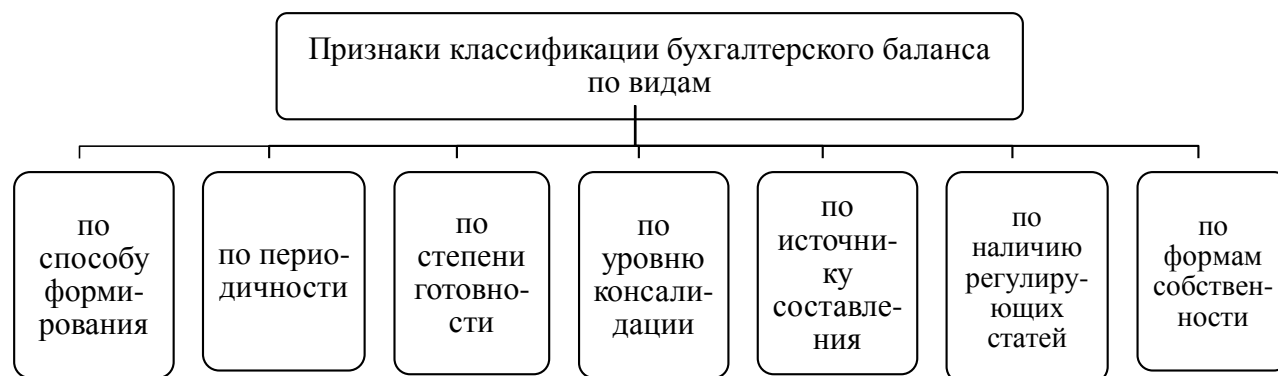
Признаки классификации бухгалтерского баланса по видам

по способу формирования

по периодичности

по степени готовности

по уровню консалидации

по источнику составления

по наличию регулирующих статей

по формам собственности